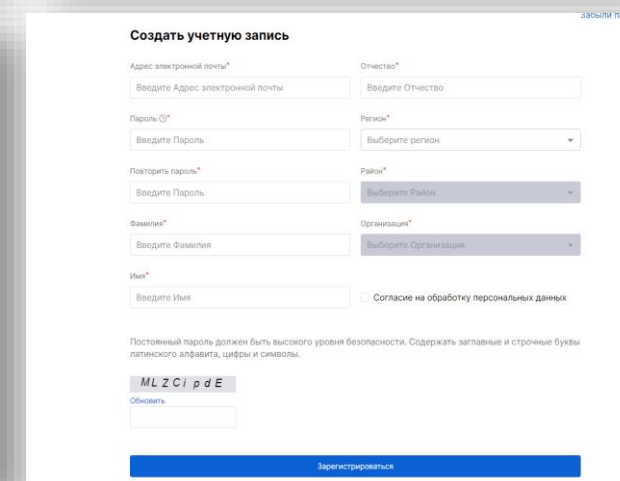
Забыли п

Создать учетную запись

Адрес электронной почты*

Введите Адрес электронной почты

Отчество*

Введите Отчество

Пароль ⓘ*

Введите Пароль

Регион*

Выберите регион

Повторить пароль*

Введите Пароль

Район*

Выберите Район

Фамилия*

Введите Фамилия

Организация*

Выберите Организация

Имя*

Введите Имя

Согласие на обработку персональных данных

Постоянный пароль должен быть высокого уровня безопасности. Содержать заглавные и строчные буквы латинского алфавита, цифры и символы.

MLZCipdE

Обновить

Зарегистрироваться